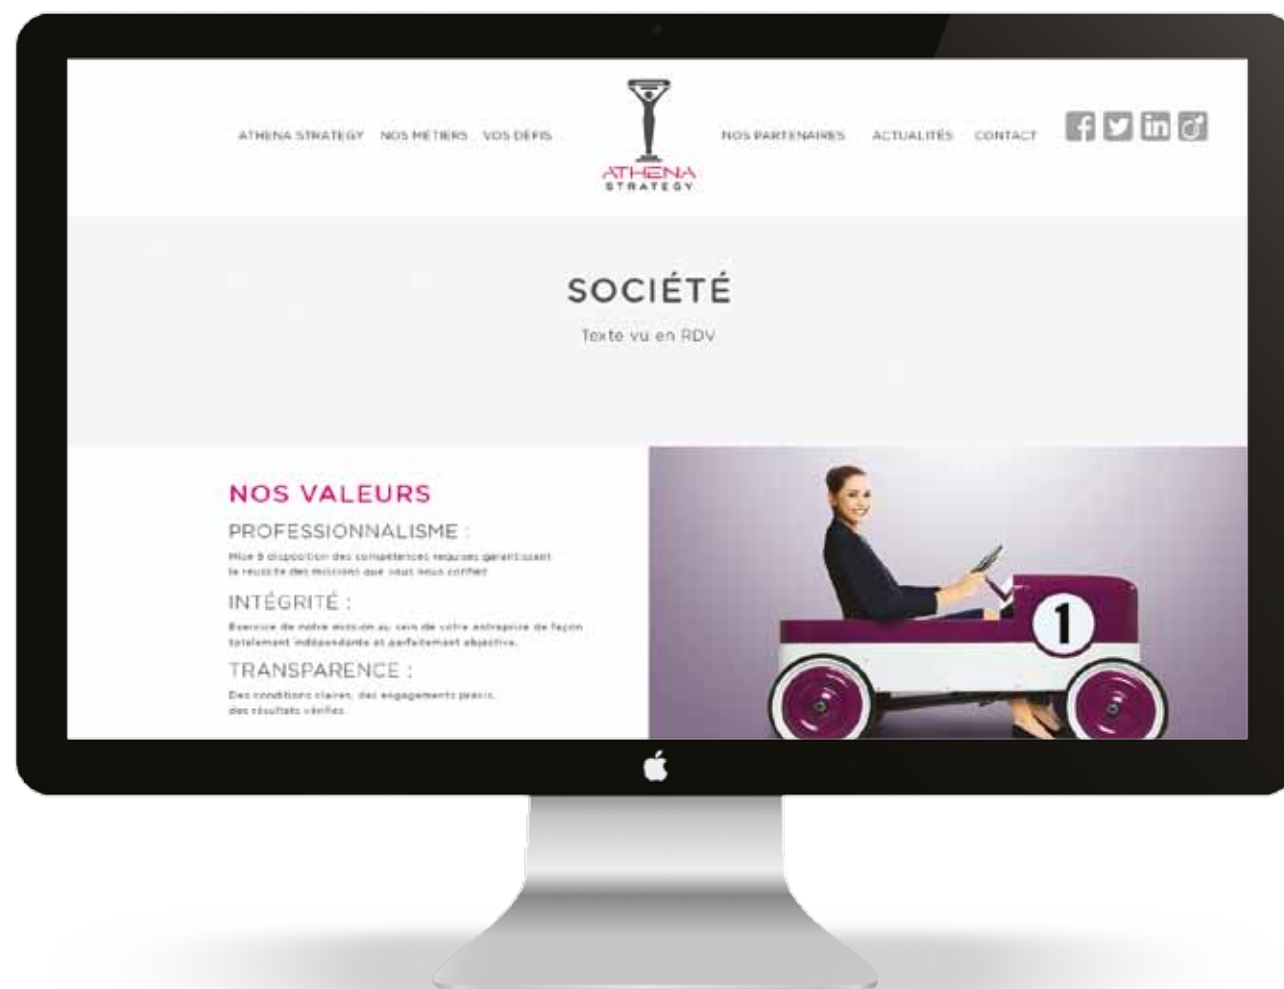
ATHENA STRATEGY NOS METIERS VOS DEFIS

ATHENA STRATEGY

NOS PARTENAIRES ACTUALITES CONTACT

SOCIÉTÉ

Texte vu en RDV

NOS VALEURS

PROFESSIONNALISME :

Mise à disposition des compétences requises garantissant la réussite des missions que vous nous confiez

INTÉGRITÉ :

Exercice de notre mission au sein de votre entreprise de façon totalement indépendante et parfaitement objective.

TRANSPARENCE :

Des conditions claires, des engagements precis, des résultats vérifiés.

1